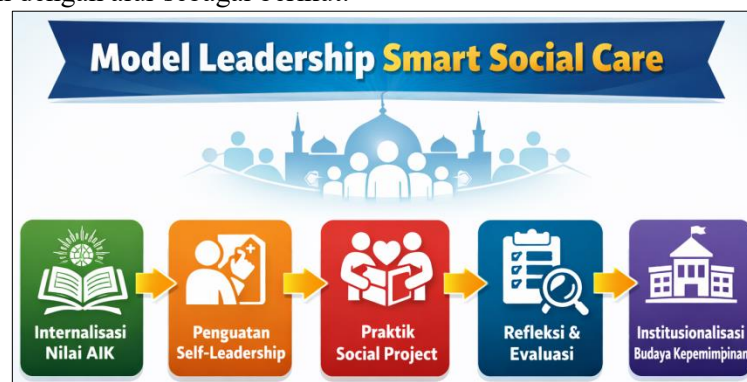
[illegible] dengan alur sebagai berikut:

Model Leadership Smart Social Care

Internalisasi Nilai AIK

Penguatan Self-Leadership

Praktik Social Project

Refleksi & Evaluasi

Institusionalisasi Budaya Kepemimpinan